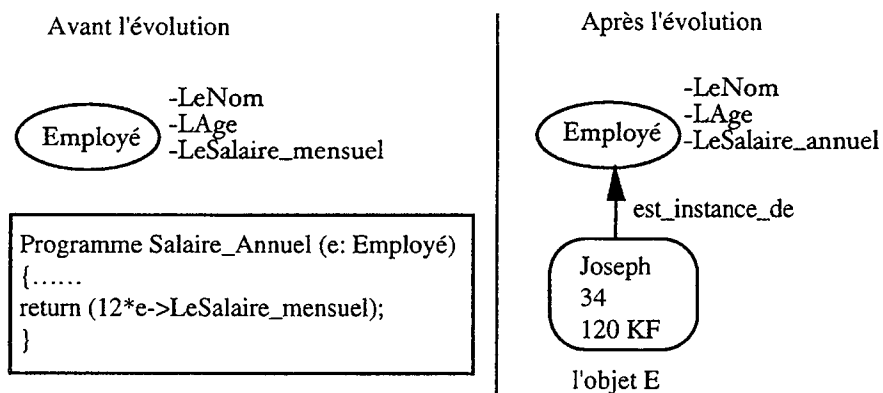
Avant l'évolution

Employé

-LeNom
-LAge
-LeSalaire_mensuel

Programme Salaire_Annuel (e: Employé)
{……
return (12*e->LeSalaire_mensuel);
}

Après l'évolution

Employé

-LeNom
-LAge
-LeSalaire_annuel

est_instance_de

Joseph
34
120 KF

l'objet E